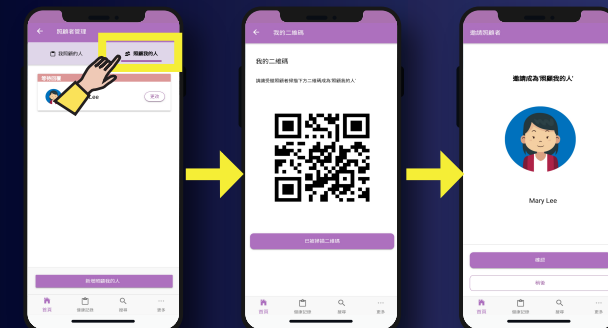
照顧者管理

我照顧的人

照顧我的人

Lee

首頁

健康記錄

搜尋

更多

我的二維碼

我的二維碼

讓照顧者掃描下方二維碼成為"照顧我的人"

首頁

健康記錄

搜尋

更多

邀請照顧者

邀請成為"照顧我的人"

Mary Lee

首頁

健康記錄

搜尋

更多